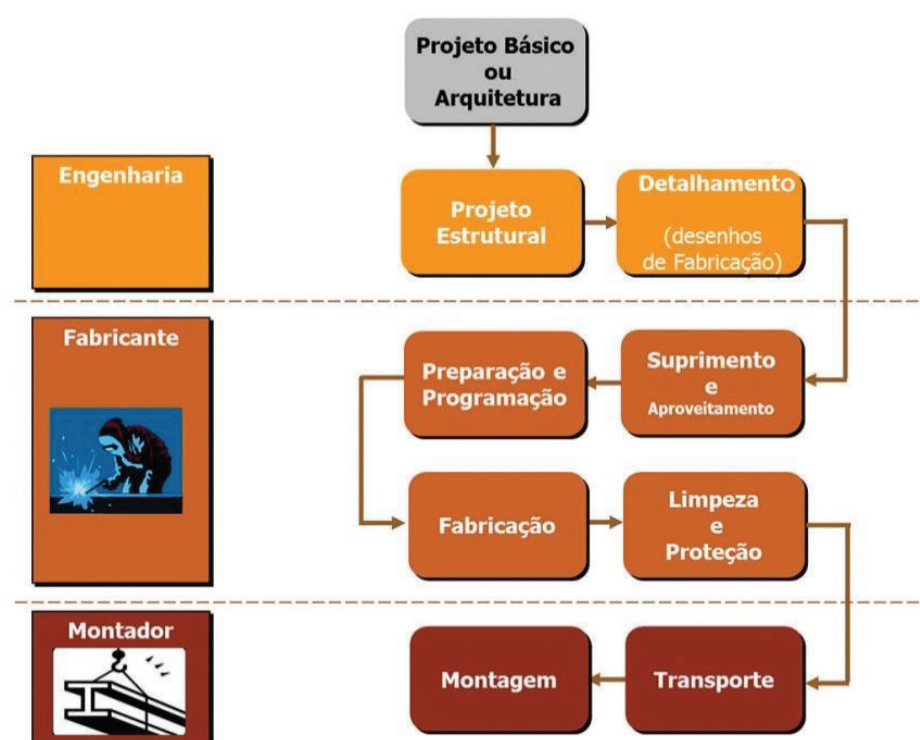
Projeto Básico ou Arquitetura

Engenharia

Projeto Estrutural

Detalhamento (desenhos de Fabricação)

Fabricante

Preparação e Programação

Suprimento e Aproveitamento

Fabricação

Limpeza e Proteção

Montador

Montagem

Transporte